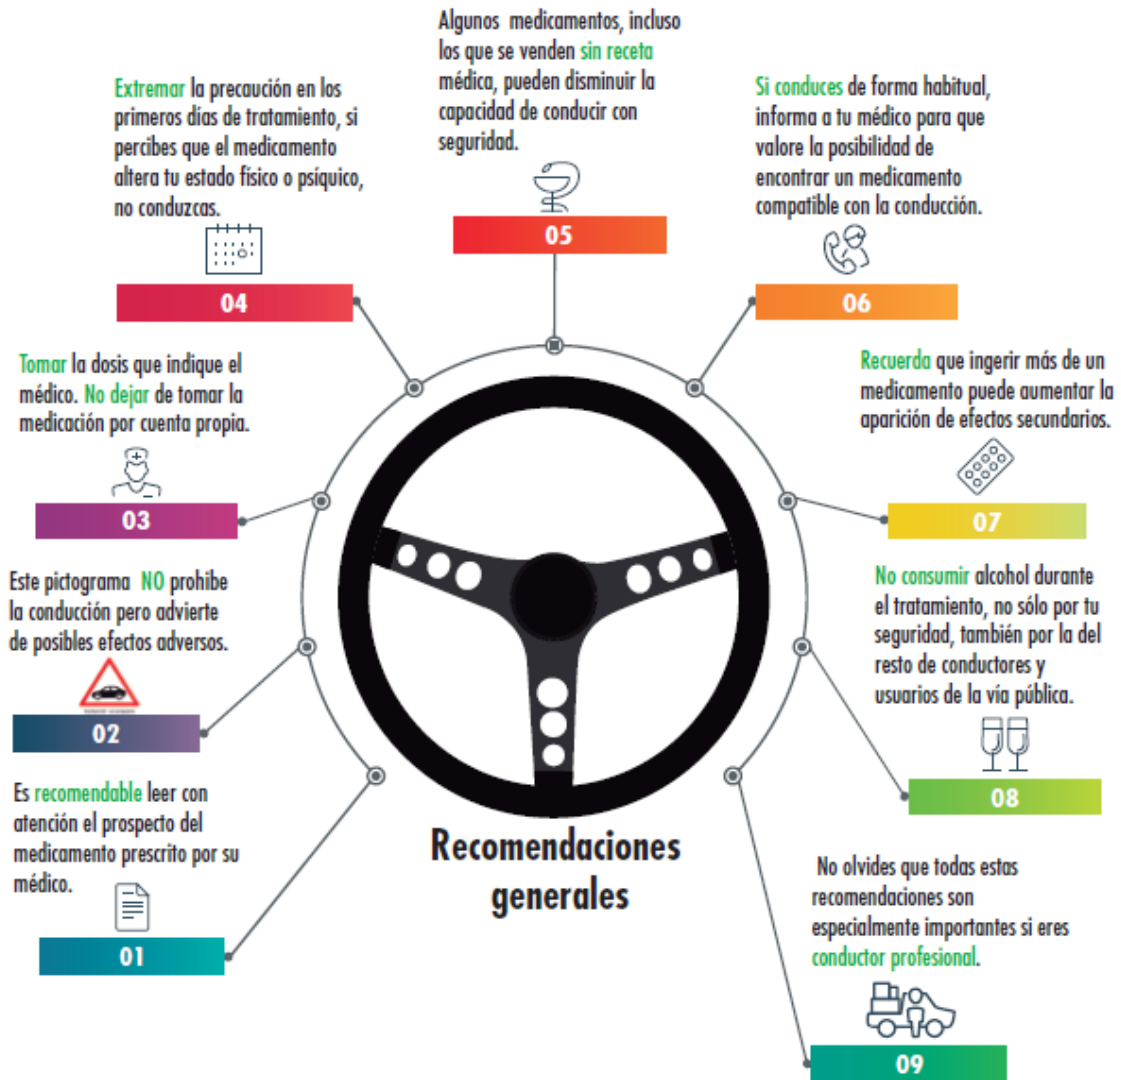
Algunos medicamentos, incluso los que se venden sin receta médica, pueden disminuir la capacidad de conducir con seguridad.

05

Extremar la precaución en los primeros días de tratamiento, si percibes que el medicamento altera tu estado físico o psíquico, no conduzcas.

04

Si conduces de forma habitual, informa a tu médico para que valore la posibilidad de encontrar un medicamento compatible con la conducción.

06

Tomar la dosis que indique el médico. No dejar de tomar la medicación por cuenta propia.

03

Recuerda que ingerir más de un medicamento puede aumentar la aparición de efectos secundarios.

07

Este pictograma NO prohibe la conducción pero advierte de posibles efectos adversos.

02

No consumir alcohol durante el tratamiento, no sólo por tu seguridad, también por la del resto de conductores y usuarios de la vía pública.

08

Es recomendable leer con atención el prospecto del medicamento prescrito por su médico.

01

Recomendaciones generales

No olvides que todas estas recomendaciones son especialmente importantes si eres conductor profesional.

09